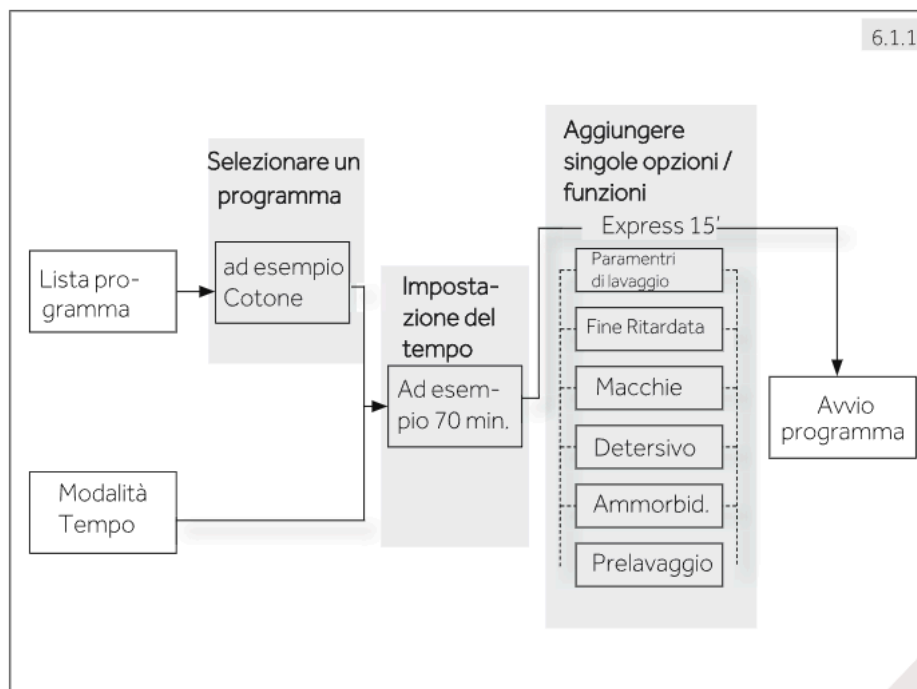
6.1.1

Selezionare un programma

Lista programma

ad esempio Cotone

Impostazione del tempo

Ad esempio 70 min.

Modalità Tempo

Aggiungere singole opzioni / funzioni

Express 15'

Paramentri di lavaggio

Fine Ritardata

Macchie

Detersivo

Ammorbid.

Prelavaggio

Avvio programma